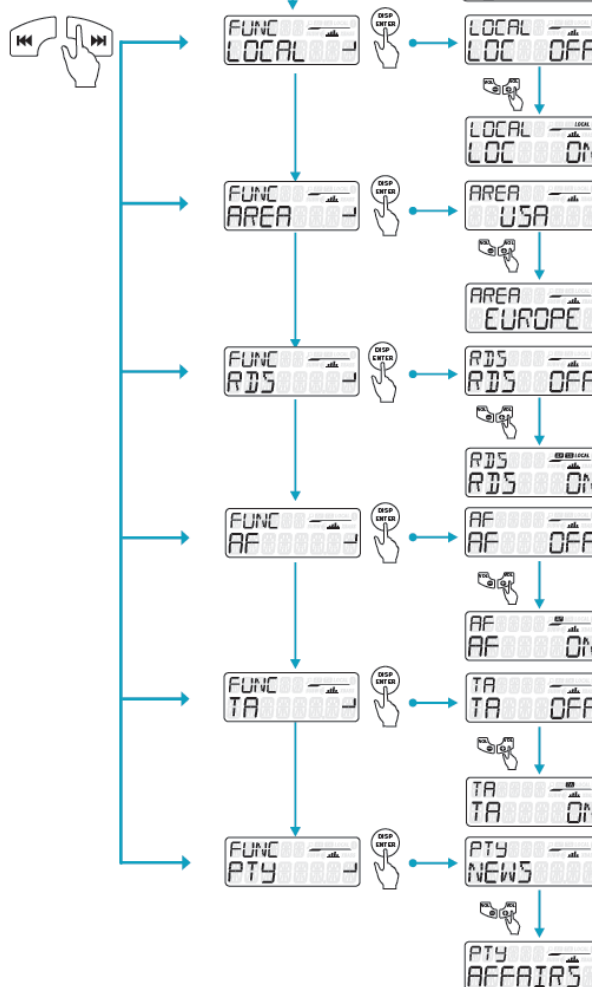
FUNC
LOCAL

DISP ENTER

LOCAL
LOC OFF

LOCAL
LOCAL
LOC ON

FUNC
AREA

DISP ENTER

AREA
USA

AREA
EUROPE

FUNC
RDS

DISP ENTER

RDS
RDS OFF

RDS
LOCAL
RDS ON

FUNC
AF

DISP ENTER

AF
AF OFF

AF
AF ON

FUNC
TA

DISP ENTER

TA
TA OFF

TA
TA ON

FUNC
PTY

DISP ENTER

PTY
NEWS

PTY
AFFAIRS